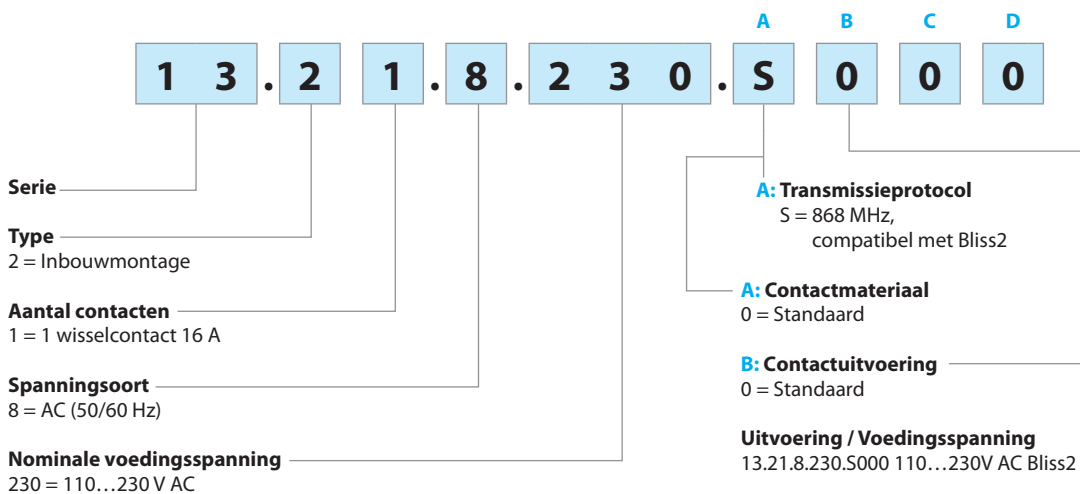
A B C D

1 3 . 2 1 . 8 . 2 3 0 . S 0 0 0

Serie

Type
2 = Inbouwmontage

Aantal contacten
1 = 1 wisselcontact 16 A

Spanningsoort
8 = AC (50/60 Hz)

Nominale voedingsspanning
230 = 110…230 V AC

A: Transmissieprotocol
S = 868 MHz, compatibel met Bliss2

A: Contactmateriaal
0 = Standaard

B: Contactuitvoering
0 = Standaard

Uitvoering / Voedingsspanning
13.21.8.230.S000 110…230V AC Bliss2